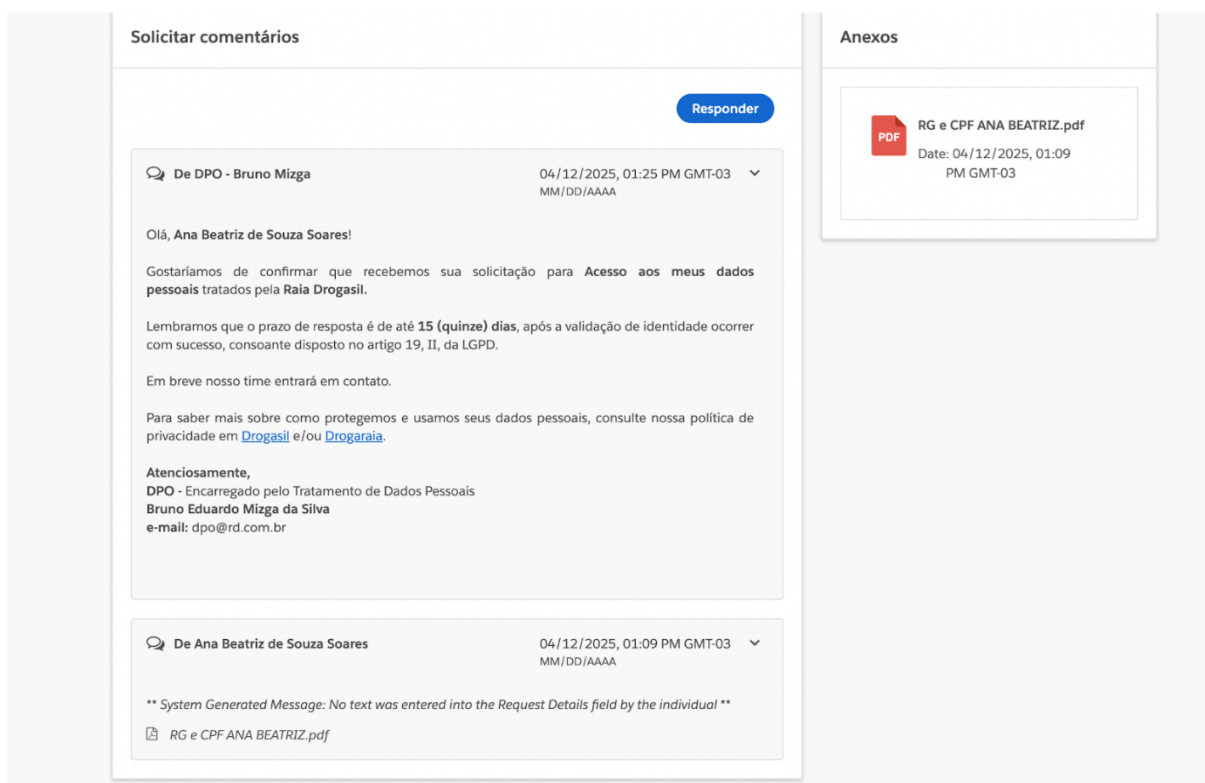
Solicitar comentários

Responder

De DPO - Bruno Mizga

04/12/2025, 01:25 PM GMT-03
MM/DD/AAAA

Olá, Ana Beatriz de Souza Soares!

Gostaríamos de confirmar que recebemos sua solicitação para Acesso aos meus dados pessoais tratados pela Raia Drogasil.

Lembramos que o prazo de resposta é de até 15 (quinze) dias, após a validação de identidade ocorrer com sucesso, consoante disposto no artigo 19, II, da LGPD.

Em breve nosso time entrará em contato.

Para saber mais sobre como protegemos e usamos seus dados pessoais, consulte nossa política de privacidade em Drogasil e/ou Drogaraia.

Atenciosamente,
DPO - Encarregado pelo Tratamento de Dados Pessoais
Bruno Eduardo Mizga da Silva
e-mail: dpo@rd.com.br

De Ana Beatriz de Souza Soares

04/12/2025, 01:09 PM GMT-03
MM/DD/AAAA

** System Generated Message: No text was entered into the Request Details field by the individual **

RG e CPF ANA BEATRIZ.pdf

Anexos

PDF

RG e CPF ANA BEATRIZ.pdf
Date: 04/12/2025, 01:09 PM GMT-03